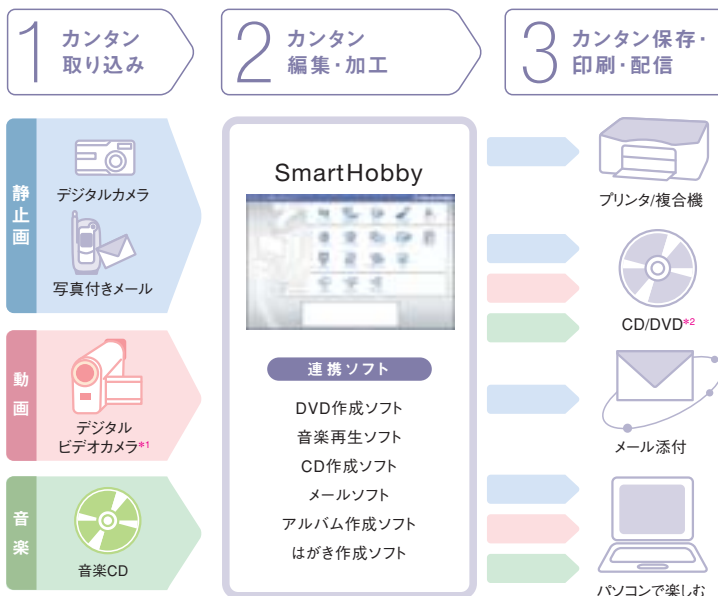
1 カンタン 取り込み

2 カンタン 編集・加工

3 カンタン保存・印刷・配信

静止画

デジタルカメラ

写真付きメール

動画

デジタル ビデオカメラ*1

音楽

音楽CD

SmartHobby

連携ソフト

DVD作成ソフト
音楽再生ソフト
CD作成ソフト
メールソフト
アルバム作成ソフト
はがき作成ソフト

プリンタ/複合機

CD/DVD*2

メール添付

パソコンで楽しむ